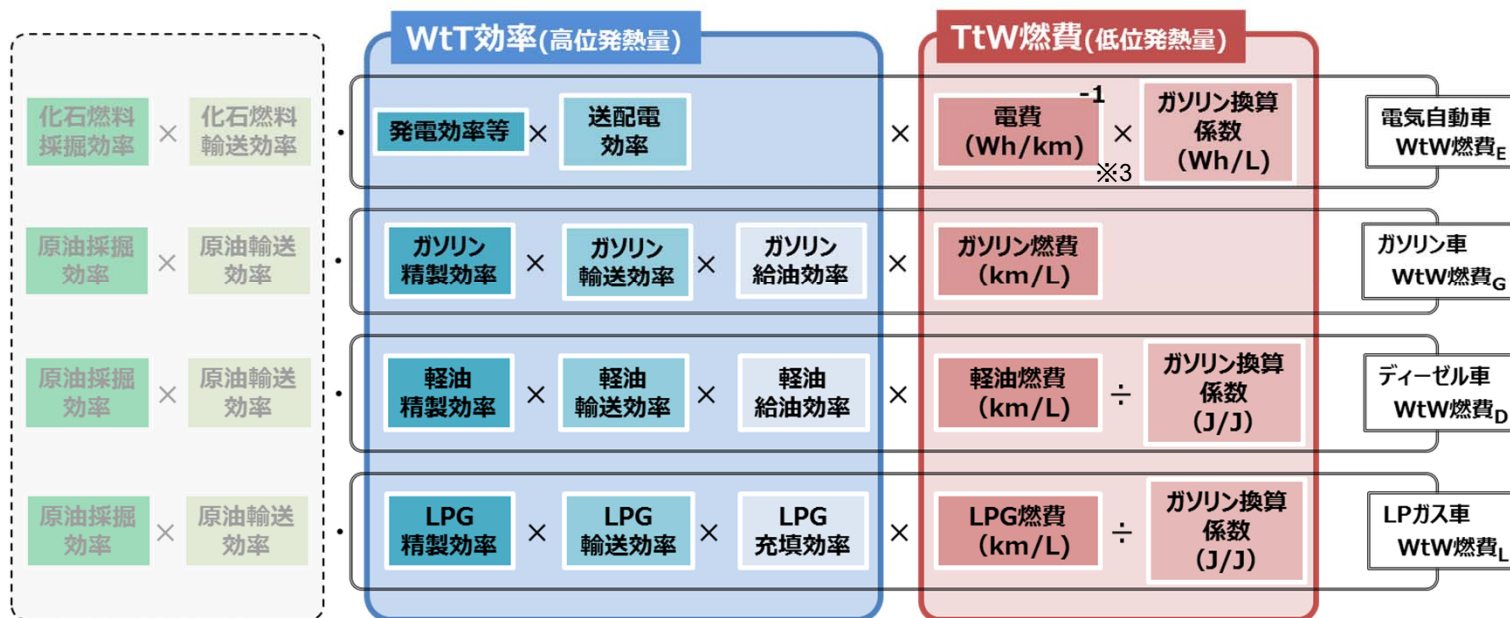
WtT効率(高位発熱量)

TtW燃費(低位発熱量)

化石燃料採掘効率 × 化石燃料輸送効率 · 発電効率等 × 送配電効率 × 電費(Wh/km)$^{-1}$ ※3 × ガソリン換算係数(Wh/L) 電気自動車 WtW燃費$_E$

原油採掘効率 × 原油輸送効率 · ガソリン精製効率 × ガソリン輸送効率 × ガソリン給油効率 × ガソリン燃費(km/L) ガソリン車 WtW燃費$_G$

原油採掘効率 × 原油輸送効率 · 軽油精製効率 × 軽油輸送効率 × 軽油給油効率 × 軽油燃費(km/L) ÷ ガソリン換算係数(J/J) ディーゼル車 WtW燃費$_D$

原油採掘効率 × 原油輸送効率 · LPG精製効率 × LPG輸送効率 × LPG充填効率 × LPG燃費(km/L) ÷ ガソリン換算係数(J/J) LPガス車 WtW燃費$_L$